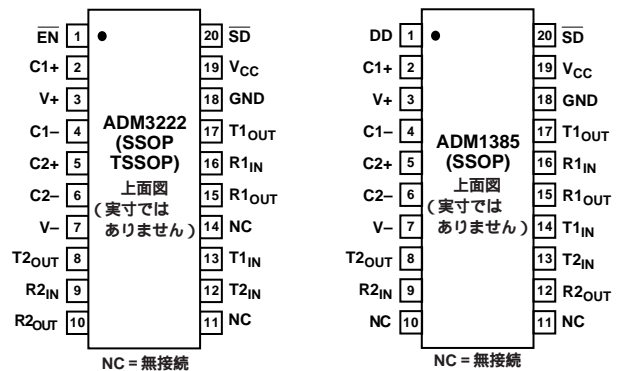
$\overline{EN}$ 1
C1+ 2
V+ 3
C1– 4
C2+ 5
C2– 6
V– 7
T2$_{OUT}$ 8
R2$_{IN}$ 9
R2$_{OUT}$ 10

ADM3222
(SSOP
TSSOP)
上面図
(実寸では
ありません)

20 $\overline{SD}$
19 V$_{CC}$
18 GND
17 T1$_{OUT}$
16 R1$_{IN}$
15 R1$_{OUT}$
14 NC
13 T1$_{IN}$
12 T2$_{IN}$
11 NC

NC = 無接続

DD 1
C1+ 2
V+ 3
C1– 4
C2+ 5
C2– 6
V– 7
T2$_{OUT}$ 8
R2$_{IN}$ 9
NC 10

ADM1385
(SSOP)
上面図
(実寸では
ありません)

20 $\overline{SD}$
19 V$_{CC}$
18 GND
17 T1$_{OUT}$
16 R1$_{IN}$
15 R1$_{OUT}$
14 T1$_{IN}$
13 T2$_{IN}$
12 R2$_{OUT}$
11 NC

NC = 無接続